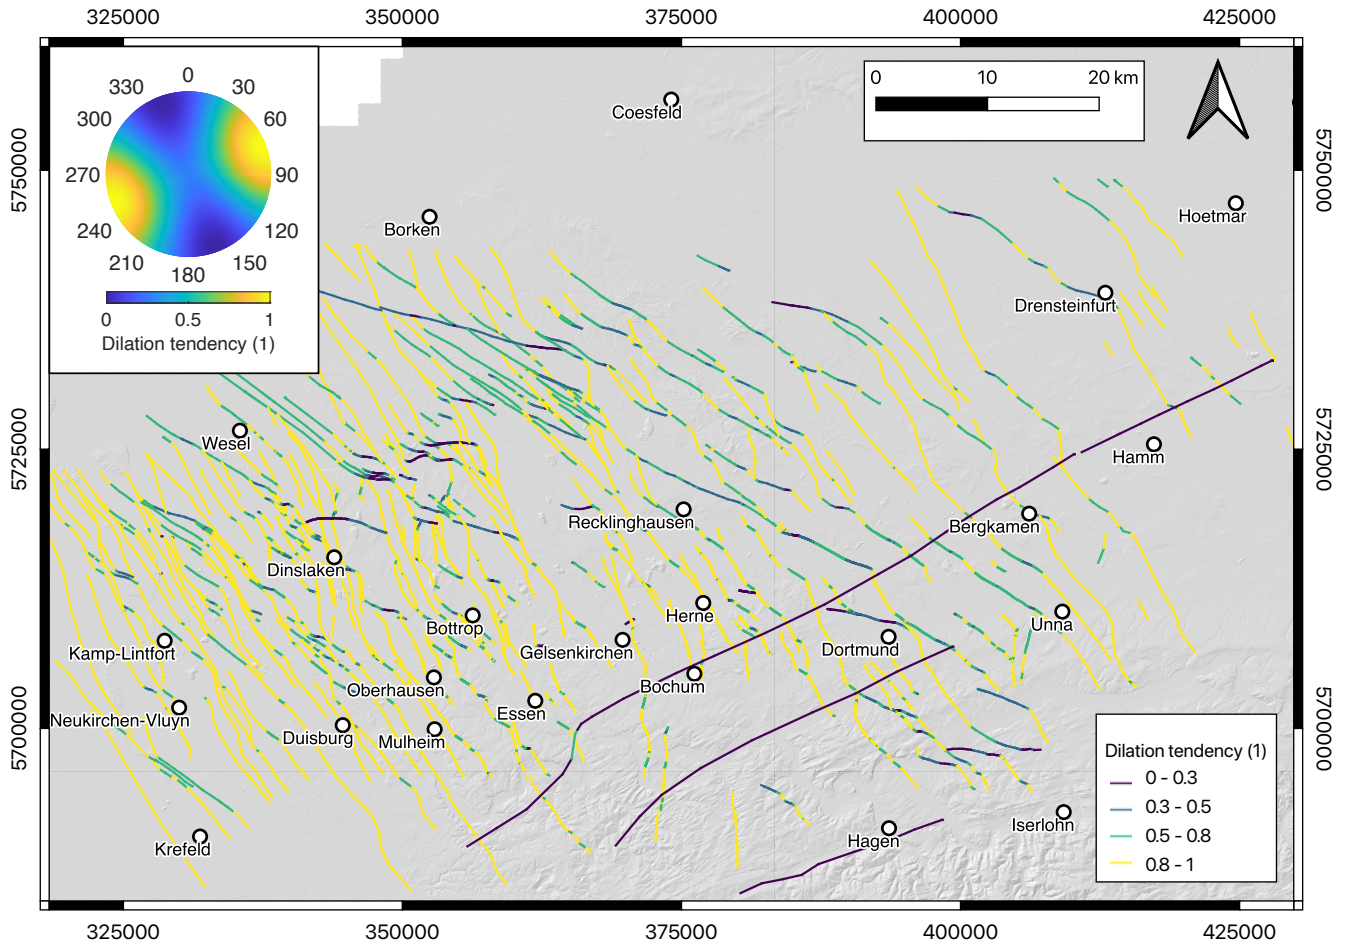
325000 350000 375000 400000 425000

330 0 30
300 60
270 90
240 120
210 180 150

0 0.5 1
Dilation tendency (1)

0 10 20 km

5750000
5725000
5700000

Coesfeld
Borken
Hoetmar
Drensteinfurt
Wesel
Hamm
Recklinghausen
Bergkamen
Dinslaken
Herne
Unna
Bottrop
Kamp-Lintfort
Gelsenkirchen
Dortmund
Bochum
Oberhausen
Neukirchen-Vluyn
Essen
Duisburg
Mulheim
Iserlohn
Hagen
Krefeld

Dilation tendency (1)
0 - 0.3
0.3 - 0.5
0.5 - 0.8
0.8 - 1

325000 350000 375000 400000 425000

5750000
5725000
5700000